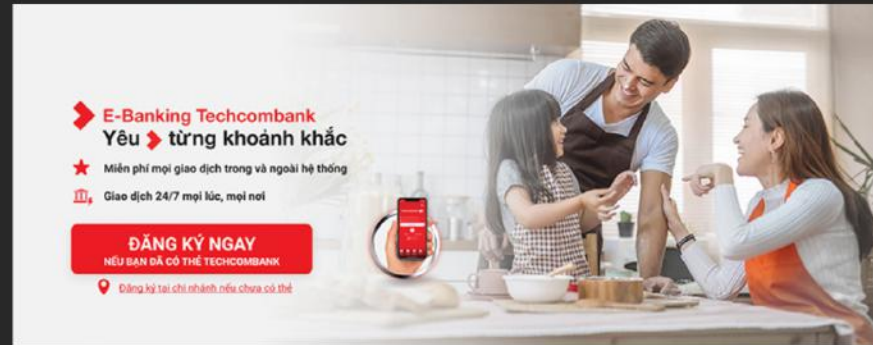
E-Banking Techcombank
Yêu từng khoảnh khắc

Miễn phí mọi giao dịch trong và ngoài hệ thống

Giao dịch 24/7 mọi lúc, mọi nơi

ĐĂNG KÝ NGAY
NẾU BẠN ĐÃ CÓ THẺ TECHCOMBANK

Đăng ký tại chi nhánh nếu chưa có thẻ